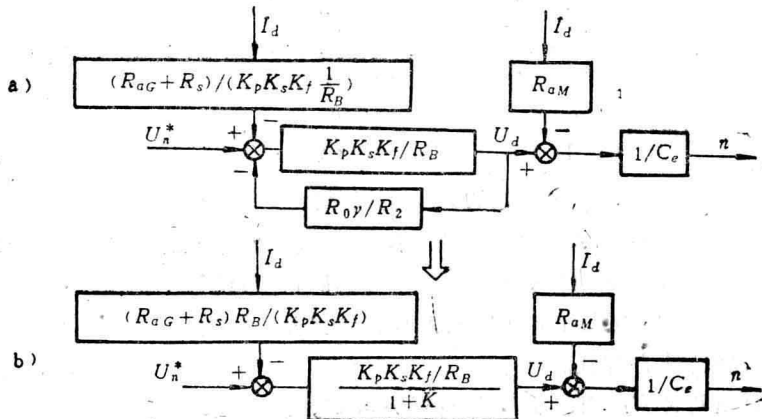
a)

$I_d$

$(R_{aG}+R_s)/(K_pK_sK_f\frac{1}{R_B})$

$I_d$

$R_{aM}$

1

$U_n^*$

+

−

$K_pK_sK_f/R_B$

$U_d$

−

$1/C_e$

$n$

−

+

$R_0\gamma/R_2$

$I_d$

$I_d$

$(R_{aG}+R_s)R_B/(K_pK_sK_f)$

$R_{aM}$

b)

$U_n^*$

+

−

$\frac{K_pK_sK_f/R_B}{1+K}$

$U_d$

−

+

$1/C_e$

$n$